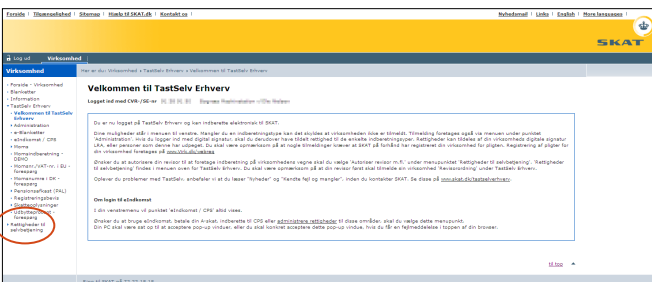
Forside | Tilgængelighed | Sitemap | Hjælp til SKAT.dk | Kontakt os |

Nyhedsmail | Links | English | More languages |

SKAT

Log ud Virksomhed

Virksomhed

Her er du: Virksomhed › TastSelv Erhverv › Velkommen til TastSelv Erhverv

- Forside - Virksomhed
- Blanketter
- Information
- TastSelv Erhverv
- Velkommen til TastSelv Erhverv
- Administration
- e-Blanketter
- eIndkomst / CPS
- Moms
- Momsindberetning - DEMO
- Momsnr./VAT-nr. - EU-forespørg
- Momssume i DK - forespørg
- Personaleskat (PAL)
- Registreringsbevis
- Skattebetalinger
- Udbyttebeløb - forespørg
- Rettigheder til selvbetjening

Velkommen til TastSelv Erhverv

Logget ind med CVR-/SE-nr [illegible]

Du er nu logget på TastSelv Erhverv og kan indberette elektronisk til SKAT.

Dine muligheder står i menuen til venstre. Mangler du en indberetningstype kan det skyldes at virksomheden ikke er tilmeldt. Tilmelding foretages også via menuen under punktet 'Administration'. Hvis du logger ind med digital signatur, skal du derudover have tildelt rettighed til de enkelte indberetningstyper. Rettigheder kan tildeles af din virksomheds digitale signatur LRA, eller personer som denne har udpeget. Du skal være opmærksom på at nogle blanketinger kræver at SKAT på forhånd har registreret din virksomhed for pligten. Registrering af pligter for din virksomhed foretages på www.virk.dk/netreg

Ønsker du at autorisere din revisor til at foretage indberetning på virksomhedens vegne skal du vælge 'Autoriser revisor m.fl.' under menupunktet 'Rettigheder til selvbetjening'. 'Rettigheder til selvbetjening' findes i menuen oven for TastSelv Erhverv. Herefter skal du give din revisor besked om at din revisor først skal tilmelde sin virksomhed 'Revisorordning' under TastSelv Erhverv.

Oplever du problemer med TastSelv, anbefaler vi at du læser 'Nyheder' og "Kendte fejl og mangler", inden du kontakter SKAT. Se disse på www.skat.dk/tastselverhverv.

Om login til eIndkomst

I din venstremenu vil punktet 'eIndkomst / CPS' altid vises.

Ønsker du at bruge eIndkomst, betale din A-skat, indberette til CPS eller administrere rettigheder til disse områder, skal du vælge dette menupunkt.
Din PC skal være sat op til at acceptere pop-up vinduer, eller du skal konkret acceptere dette pop-up vindue, hvis du får en fejlmeddelelse i toppen af din browser.

til top

Siden til SKAT pr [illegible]